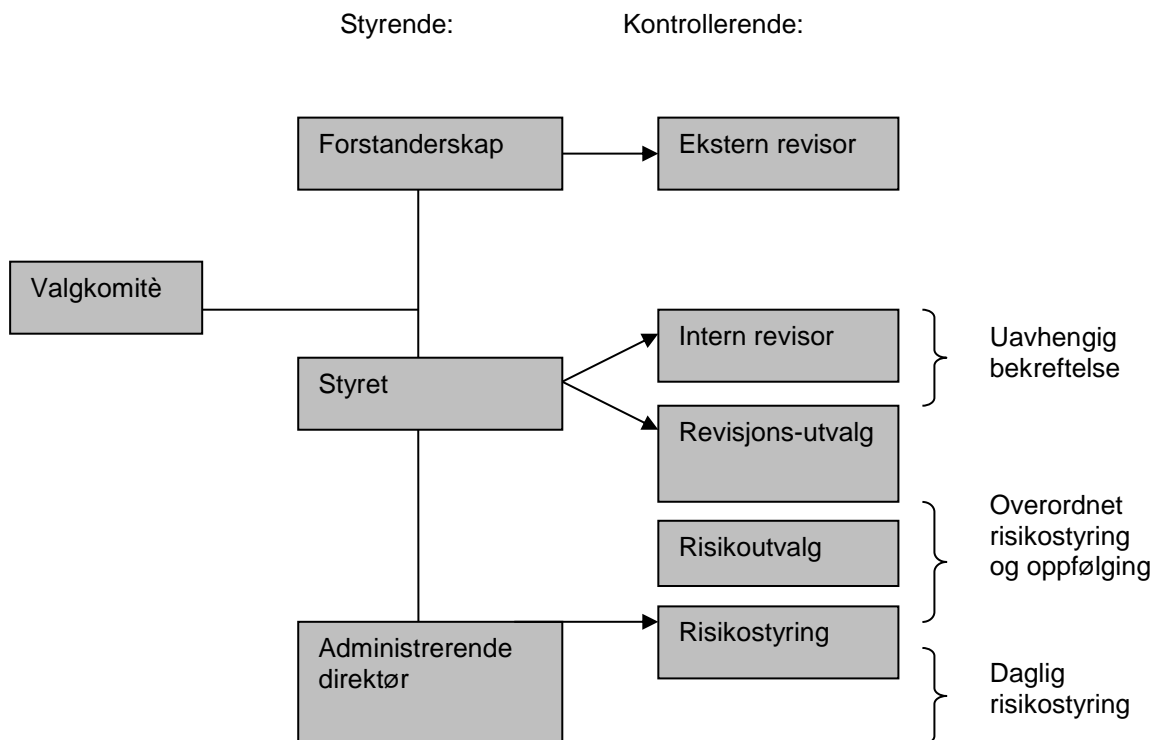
Styrende:

Kontrollerende:

Forstanderskap

Ekstern revisor

Valgkomitè

Intern revisor

Uavhengig bekreftelse

Styret

Revisjons-utvalg

Risikoutvalg

Overordnet risikostyring og oppfølging

Administrerende direktør

Risikostyring

Daglig risikostyring